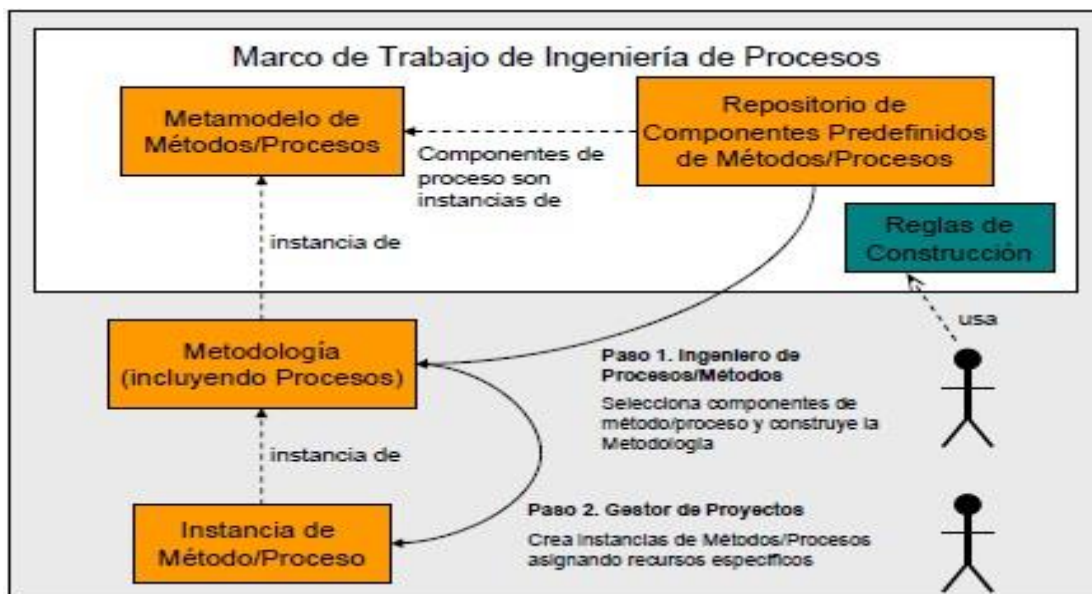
Marco de Trabajo de Ingeniería de Procesos

Metamodelo de Métodos/Procesos

Repositorio de Componentes Predefinidos de Métodos/Procesos

Componentes de proceso son instancias de

Reglas de Construcción

instancia de

usa

Metodología (incluyendo Procesos)

Paso 1. Ingeniero de Procesos/Métodos

Selecciona componentes de método/proceso y construye la Metodología

instancia de

Paso 2. Gestor de Proyectos

Crea instancias de Métodos/Procesos asignando recursos específicos

Instancia de Método/Proceso